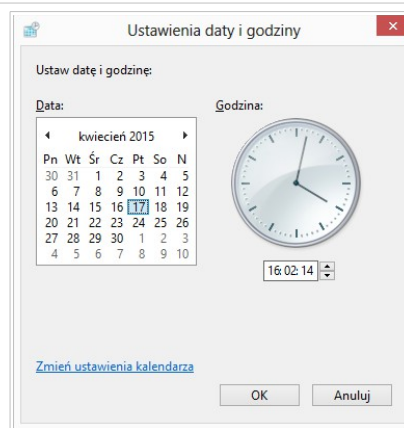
Ustawienia daty i godziny

Ustaw datę i godzinę:

Data:

kwiecień 2015

| Pn | Wt | Śr | Cz | Pt | So | N |
|---|---|---|---|---|---|---|
| 30 | 31 | 1 | 2 | 3 | 4 | 5 |
| 6 | 7 | 8 | 9 | 10 | 11 | 12 |
| 13 | 14 | 15 | 16 | 17 | 18 | 19 |
| 20 | 21 | 22 | 23 | 24 | 25 | 26 |
| 27 | 28 | 29 | 30 | 1 | 2 | 3 |
| 4 | 5 | 6 | 7 | 8 | 9 | 10 |

Godzina:

16:02:14

Zmień ustawienia kalendarza

OK

Anuluj